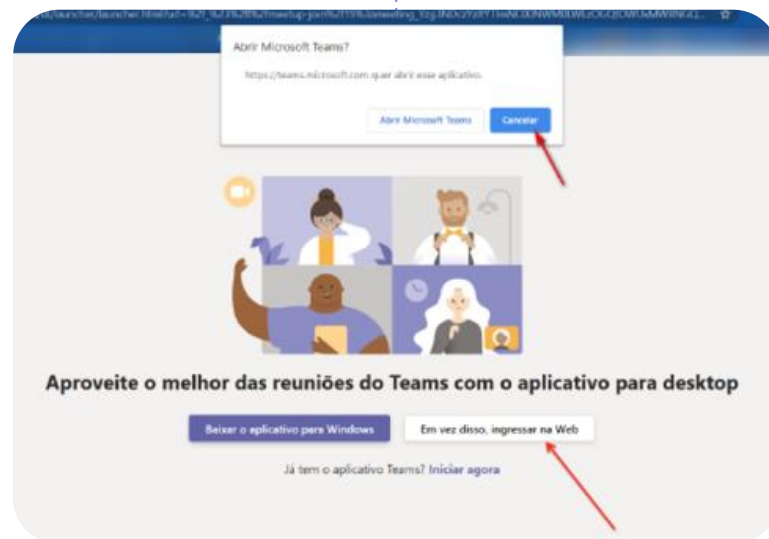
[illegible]/launcher/launcher.html?url=%2F_%23%2Fl%2Fmeetup-join%2F19%3Ameeting_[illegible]

Abrir Microsoft Teams?

https://teams.microsoft.com quer abrir esse aplicativo.

Abrir Microsoft Teams

Cancelar

Aproveite o melhor das reuniões do Teams com o aplicativo para desktop

Baixar o aplicativo para Windows

Em vez disso, ingressar na Web

Já tem o aplicativo Teams? Iniciar agora